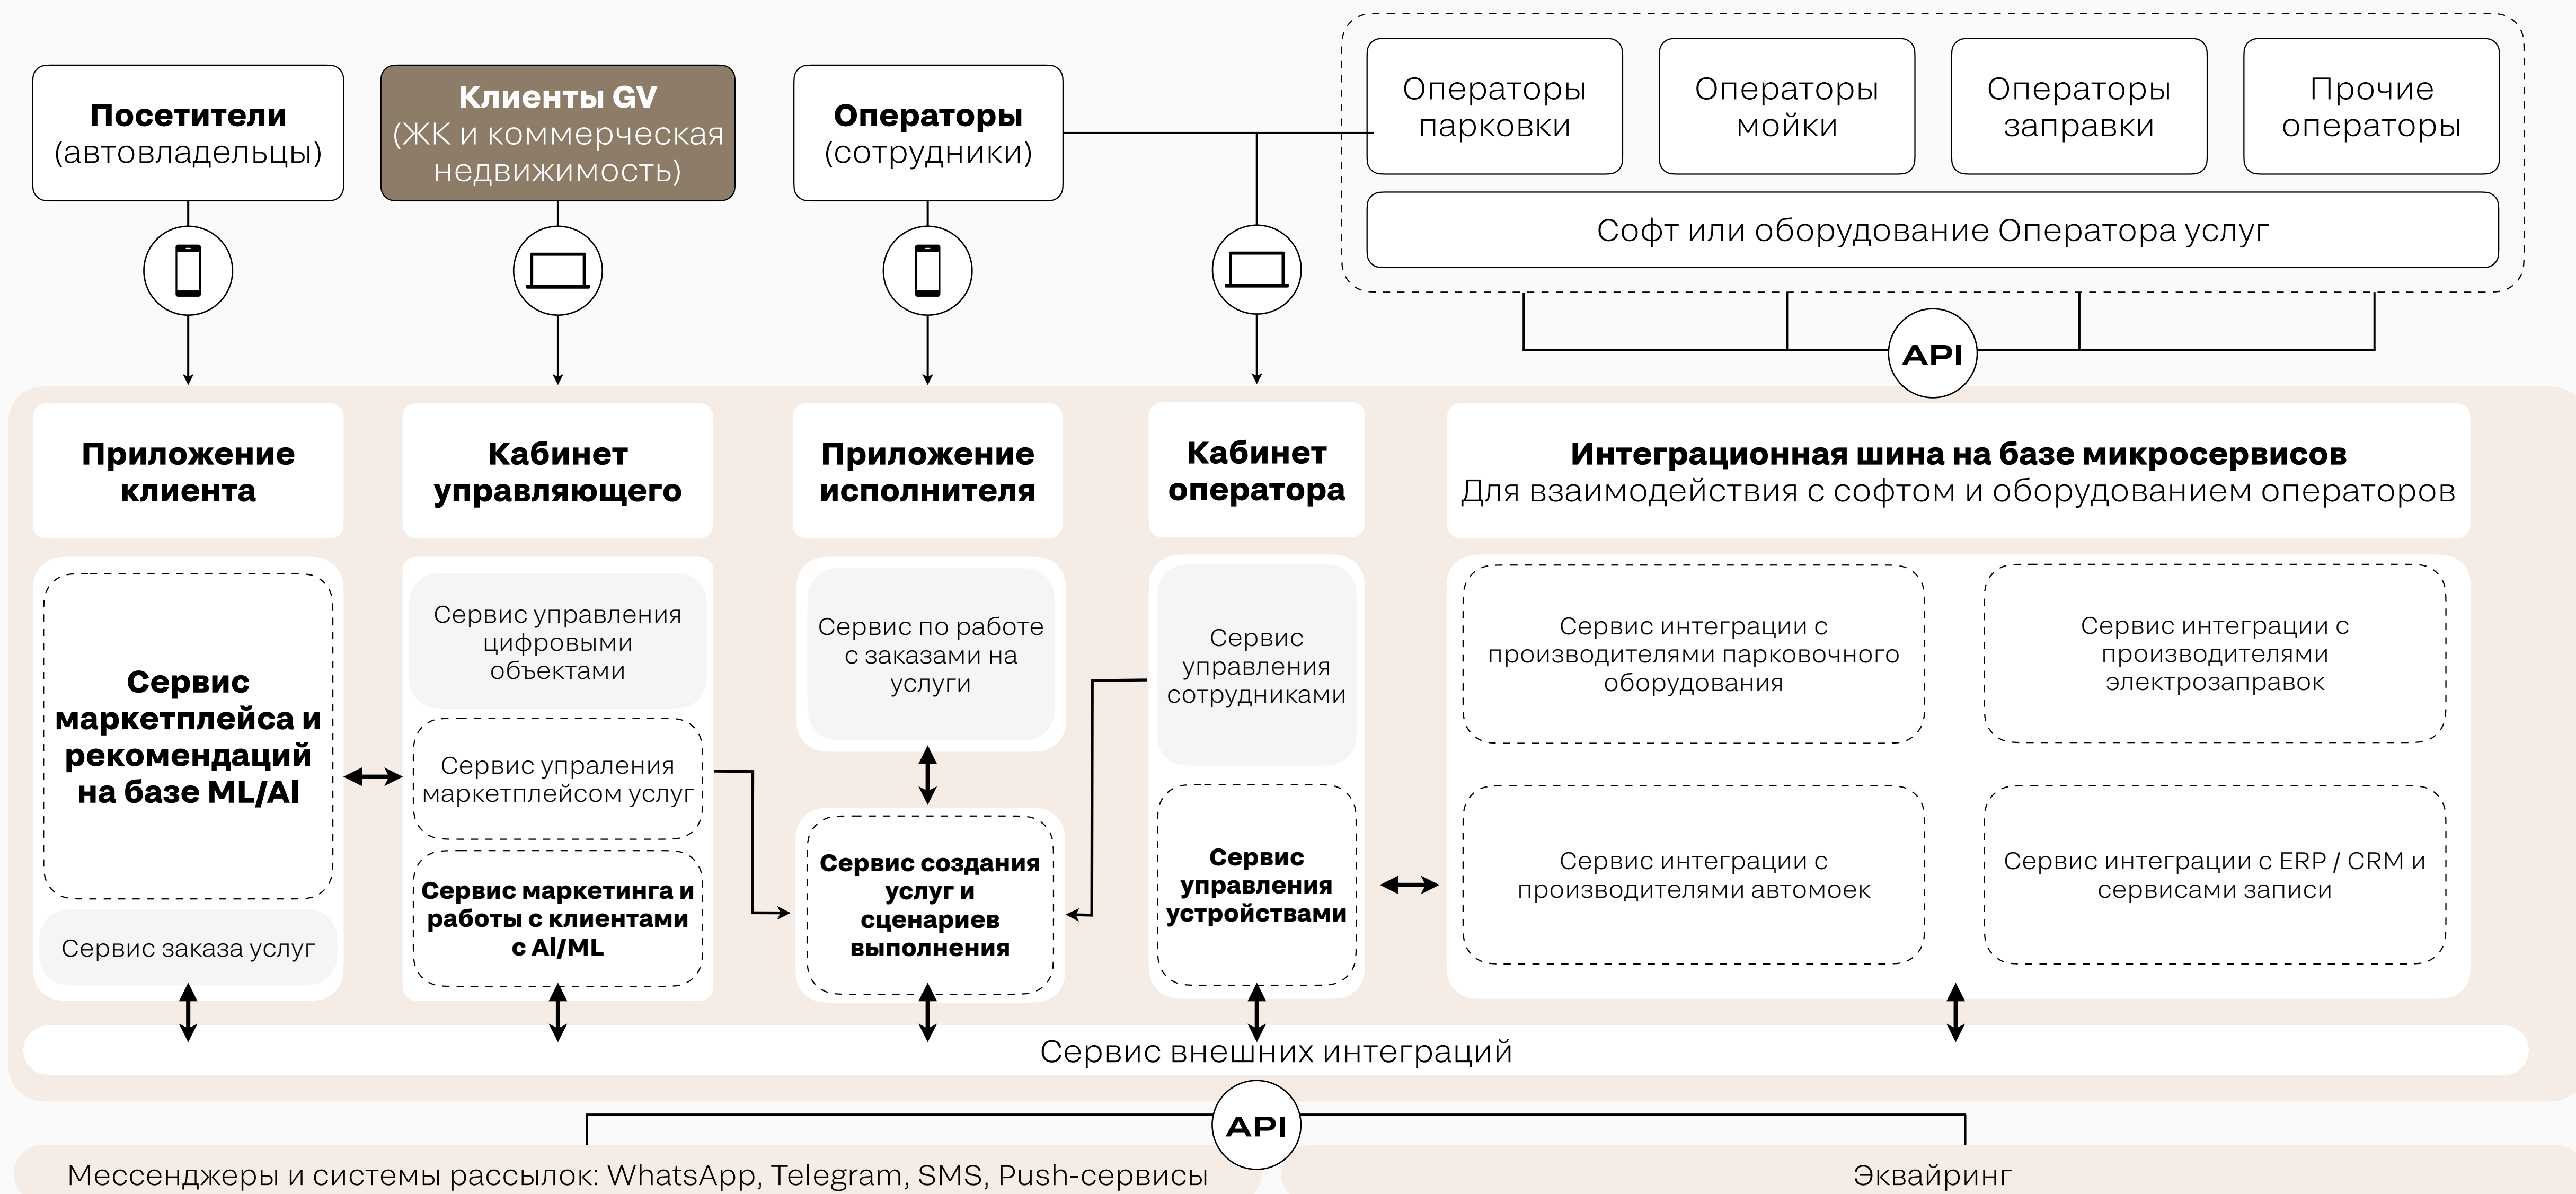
Посетители
(автовладельцы)

Клиенты GV
(ЖК и коммерческая недвижимость)

Операторы
(сотрудники)

Операторы парковки

Операторы мойки

Операторы заправки

Прочие операторы

Софт или оборудование Оператора услуг

API

Приложение клиента

Кабинет управляющего

Приложение исполнителя

Кабинет оператора

Интеграционная шина на базе микросервисов
Для взаимодействия с софтом и оборудованием операторов

Сервис маркетплейса и рекомендаций на базе ML/AI

Сервис заказа услуг

Сервис управления цифровыми объектами

Сервис упраления маркетплейсом услуг

Сервис маркетинга и работы с клиентами с AI/ML

Сервис по работе с заказами на услуги

Сервис создания услуг и сценариев выполнения

Сервис управления сотрудниками

Сервис управления устройствами

Сервис интеграции с производителями парковочного оборудования

Сервис интеграции с производителями электрозаправок

Сервис интеграции с производителями автомоек

Сервис интеграции с ERP / CRM и сервисами записи

Сервис внешних интеграций

API

Мессенджеры и системы рассылок: WhatsApp, Telegram, SMS, Push-сервисы

Эквайринг